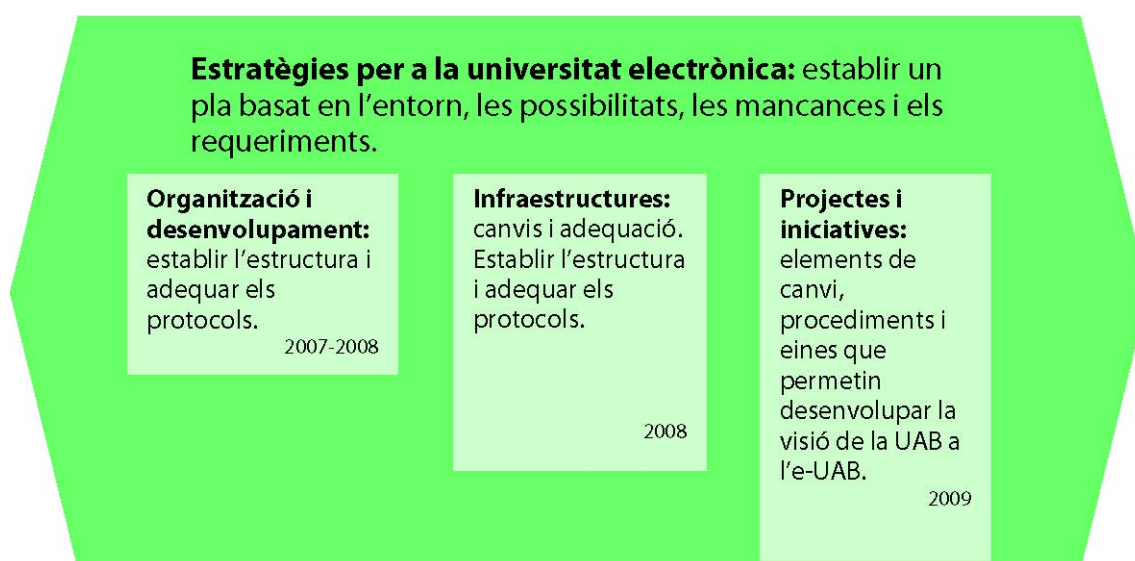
**Estratègies per a la universitat electrònica:** establir un pla basat en l'entorn, les possibilitats, les mancances i els requeriments.

**Organització i desenvolupament:** establir l'estructura i adequar els protocols.
2007-2008

**Infraestructures:** canvis i adequació. Establir l'estructura i adequar els protocols.
2008

**Projectes i iniciatives:** elements de canvi, procediments i eines que permetin desenvolupar la visió de la UAB a l'e-UAB.
2009